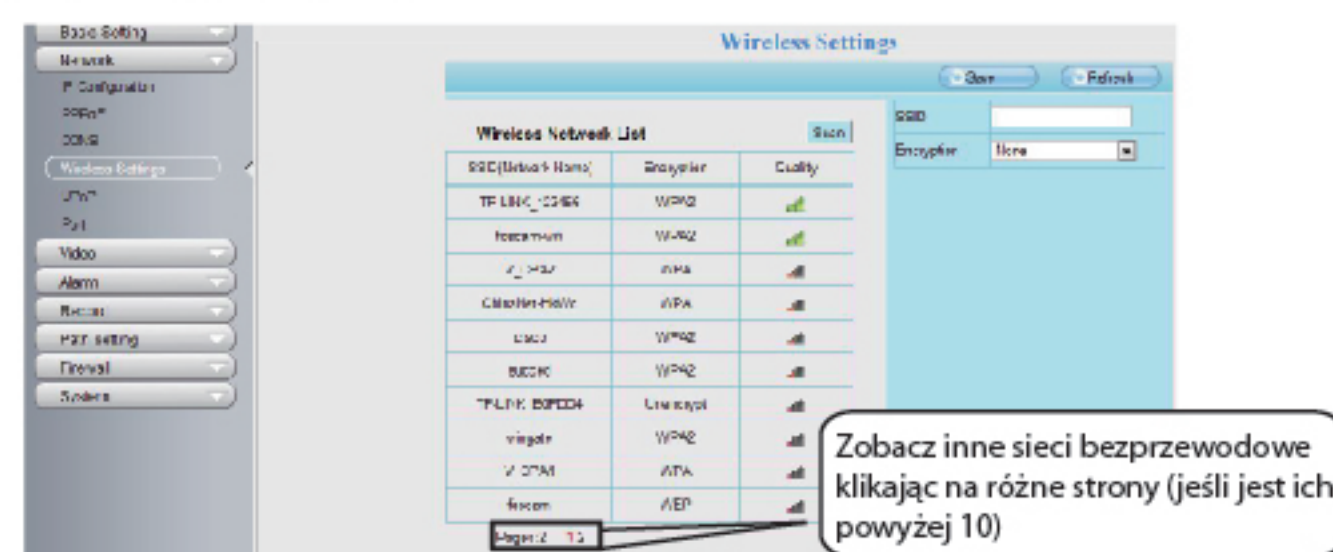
Basic Setting
Network
IP Configuration
PPPoE
DDNS
Wireless Settings
UPnP
Port
Video
Alarm
Record
PTZ setting
Firewall
System

Wireless Settings

Save Refresh

Wireless Network List Scan

| SSID(Network Name) | Encryption | Quality |
|---|---|---|
| TP-LINK_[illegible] | WPA2 | |
| foscam-wm | WPA2 | |
| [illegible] | WPA | |
| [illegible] | WPA | |
| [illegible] | WPA2 | |
| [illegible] | WPA2 | |
| TP-LINK_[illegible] | Unencrypt | |
| wingate | WPA2 | |
| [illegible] | WPA | |
| foscam | WEP | |

Pages: 1 2 3

SSID
Encryption None

Zobacz inne sieci bezprzewodowe klikając na różne strony (jeśli jest ich powyżej 10)